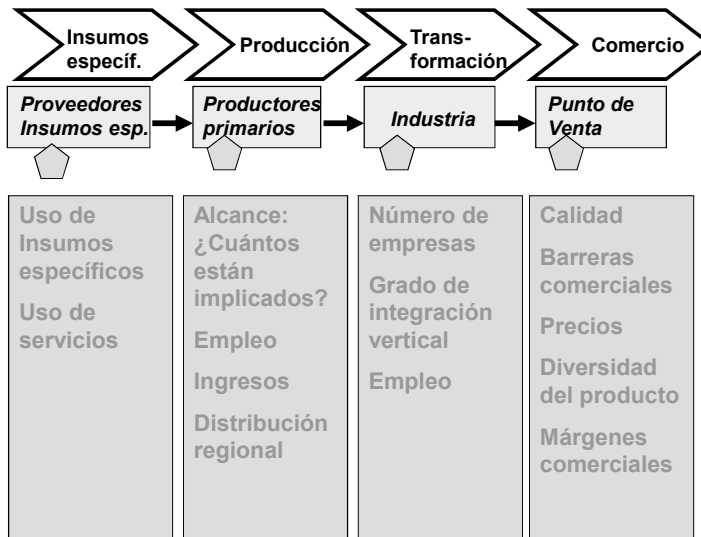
Insumos especif.

Producción

Trans-formación

Comercio

Proveedores Insumos esp.

Productores primarios

Industria

Punto de Venta

Uso de Insumos específicos

Uso de servicios

Alcance: ¿Cuántos están implicados?

Empleo

Ingresos

Distribución regional

Número de empresas

Grado de integración vertical

Empleo

Calidad

Barreras comerciales

Precios

Diversidad del producto

Márgenes comerciales